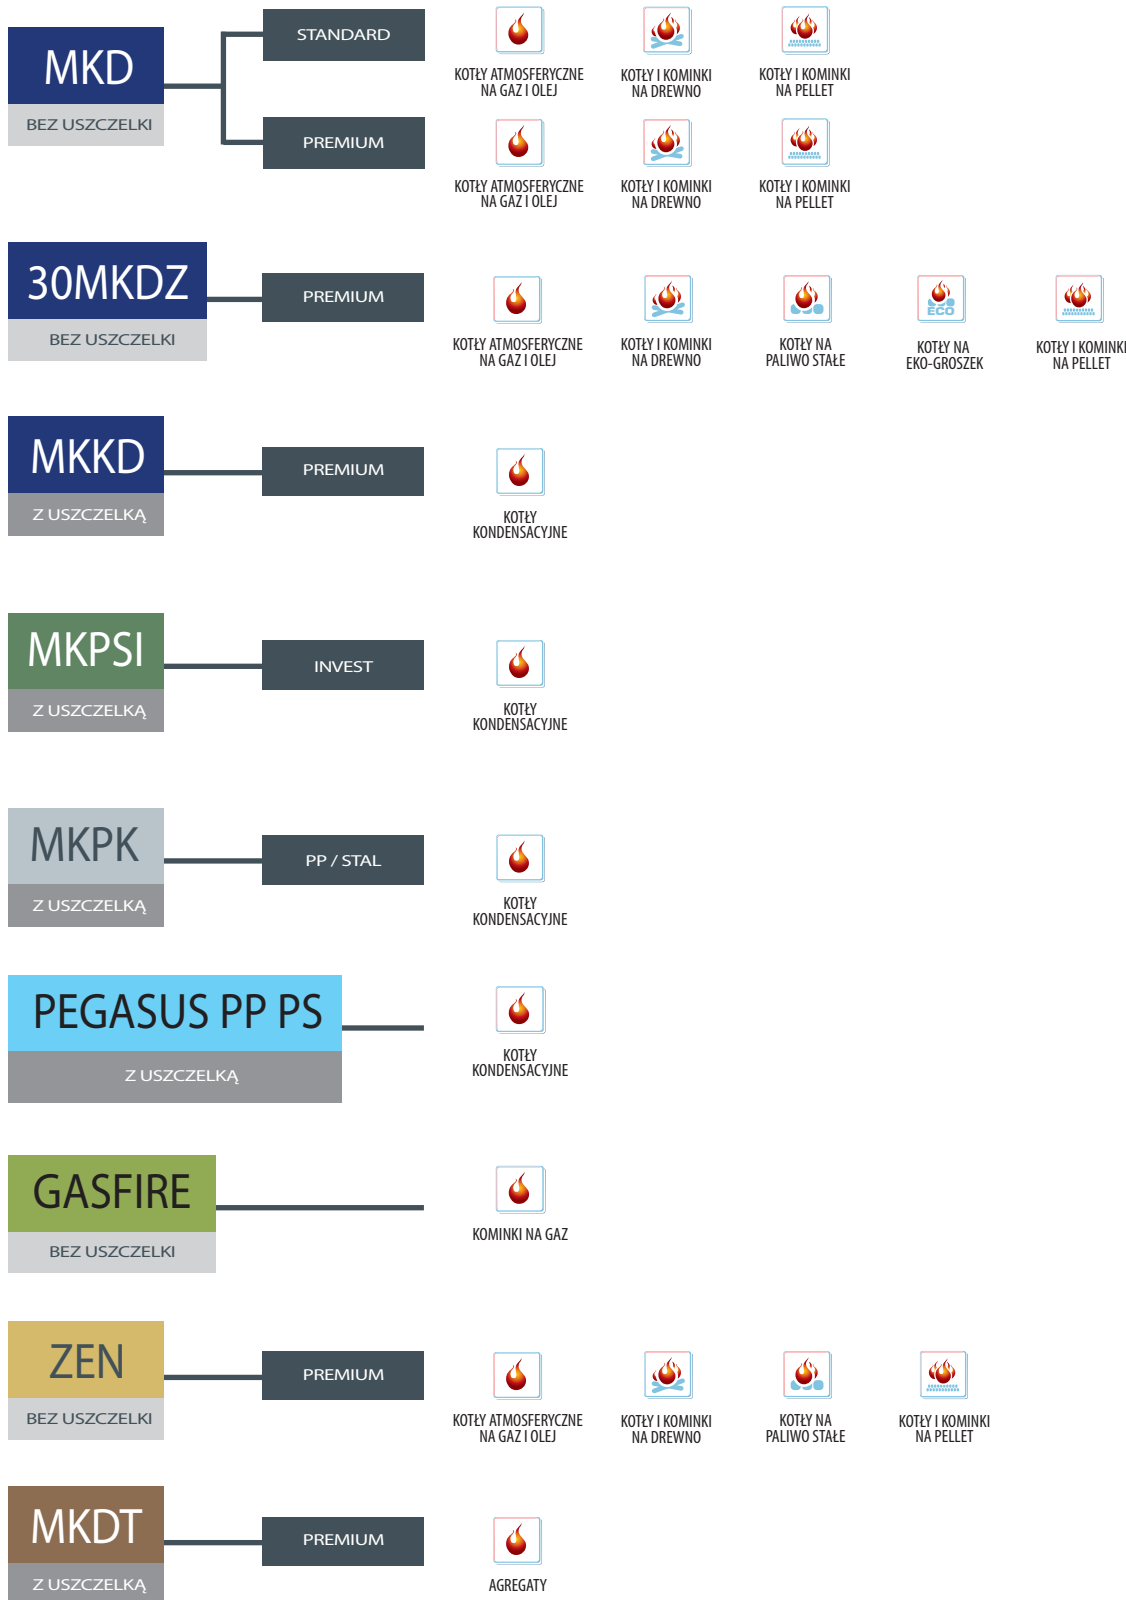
MKD
BEZ USZCZELKI

STANDARD

KOTŁY ATMOSFERYCZNE NA GAZ I OLEJ

KOTŁY I KOMINKI NA DREWNO

KOTŁY I KOMINKI NA PELLET

PREMIUM

KOTŁY ATMOSFERYCZNE NA GAZ I OLEJ

KOTŁY I KOMINKI NA DREWNO

KOTŁY I KOMINKI NA PELLET

30MKDZ
BEZ USZCZELKI

PREMIUM

KOTŁY ATMOSFERYCZNE NA GAZ I OLEJ

KOTŁY I KOMINKI NA DREWNO

KOTŁY NA PALIWO STAŁE

ECO
KOTŁY NA EKO-GROSZEK

KOTŁY I KOMINKI NA PELLET

MKKD
Z USZCZELKĄ

PREMIUM

KOTŁY KONDENSACYJNE

MKPSI
Z USZCZELKĄ

INVEST

KOTŁY KONDENSACYJNE

MKPK
Z USZCZELKĄ

PP / STAL

KOTŁY KONDENSACYJNE

PEGASUS PP PS
Z USZCZELKĄ

KOTŁY KONDENSACYJNE

GASFIRE
BEZ USZCZELKI

KOMINKI NA GAZ

ZEN
BEZ USZCZELKI

PREMIUM

KOTŁY ATMOSFERYCZNE NA GAZ I OLEJ

KOTŁY I KOMINKI NA DREWNO

KOTŁY NA PALIWO STAŁE

KOTŁY I KOMINKI NA PELLET

MKDT
Z USZCZELKĄ

PREMIUM

AGREGATY